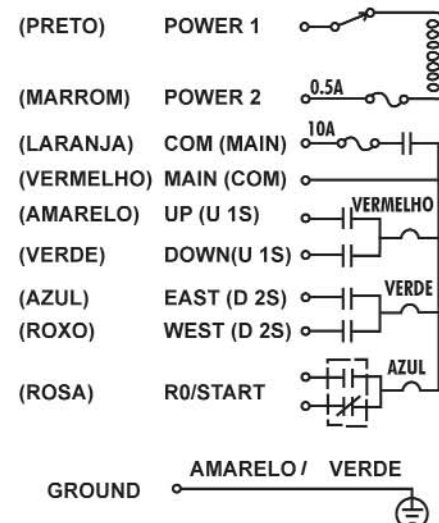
(PRETO) POWER 1

(MARROM) POWER 2 0.5A

(LARANJA) COM (MAIN) 10A

(VERMELHO) MAIN (COM)

(AMARELO) UP (U 1S) VERMELHO

(VERDE) DOWN(U 1S)

(AZUL) EAST (D 2S) VERDE

(ROXO) WEST (D 2S)

(ROSA) R0/START AZUL

GROUND AMARELO / VERDE